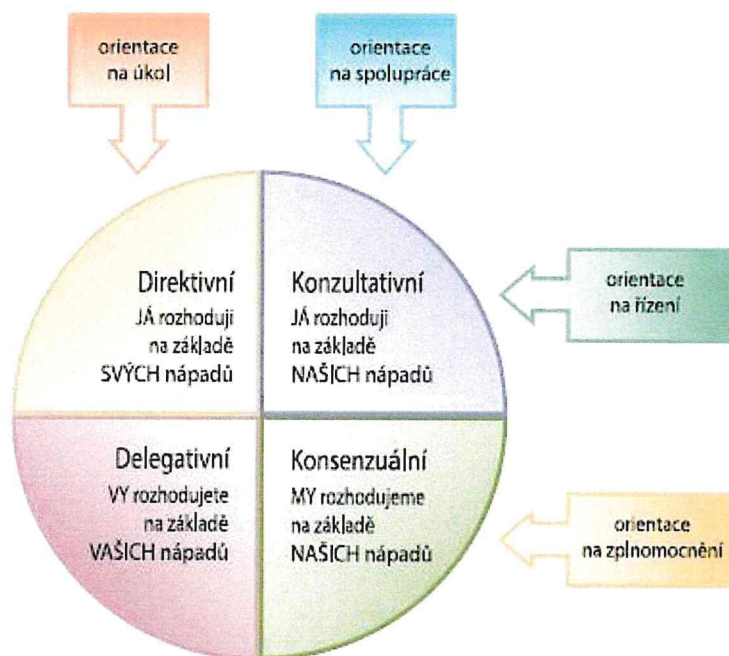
orientace na úkol

orientace na spolupráce

Direktivní
JÁ rozhoduji na základě SVÝCH nápadů

Konzultativní
JÁ rozhoduji na základě NAŠICH nápadů

orientace na řízení

Delegativní
VY rozhodujete na základě VAŠICH nápadů

Konsenzuální
MY rozhodujeme na základě NAŠICH nápadů

orientace na zplnomocnění